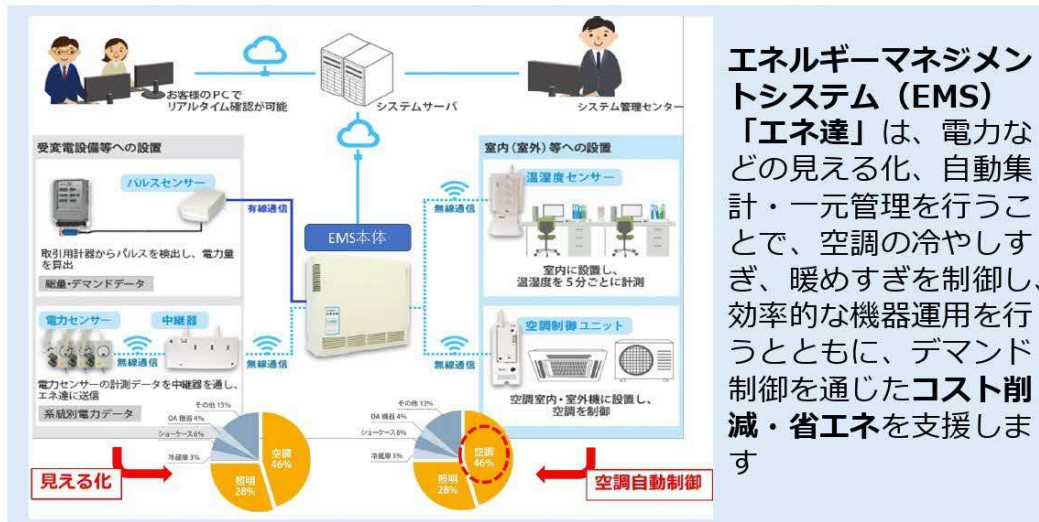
お客様のPCで
リアルタイム確認が可能

システムサーバ

システム管理センター

受変電設備等への設置

パルスセンサー

有線通信

取引用計器からパルスを検出し、電力量を算出

総量・デマンドデータ

EMS本体

電力センサー

中継器

無線通信

無線通信

電力センサーの計測データを中継器を通し、エネ達に送信

系統別電力データ

室内（室外）等への設置

無線通信

温湿度センサー

室内に設置し、温湿度を5分ごとに計測

無線通信

空調制御ユニット

空調室内・室外機に設置し、空調を制御

その他 13%
OA機器 4%
ショーケース6%
冷蔵庫 3%
空調 46%
照明 28%

その他 13%
OA機器 4%
ショーケース 6%
冷蔵庫 3%
空調 46%
照明 28%

見える化

空調自動制御

エネルギーマネジメントシステム（EMS）
「エネ達」は、電力などの見える化、自動集計・一元管理を行うことで、空調の冷やしすぎ、暖めすぎを制御し、効率的な機器運用を行うとともに、デマンド制御を通じたコスト削減・省エネを支援します